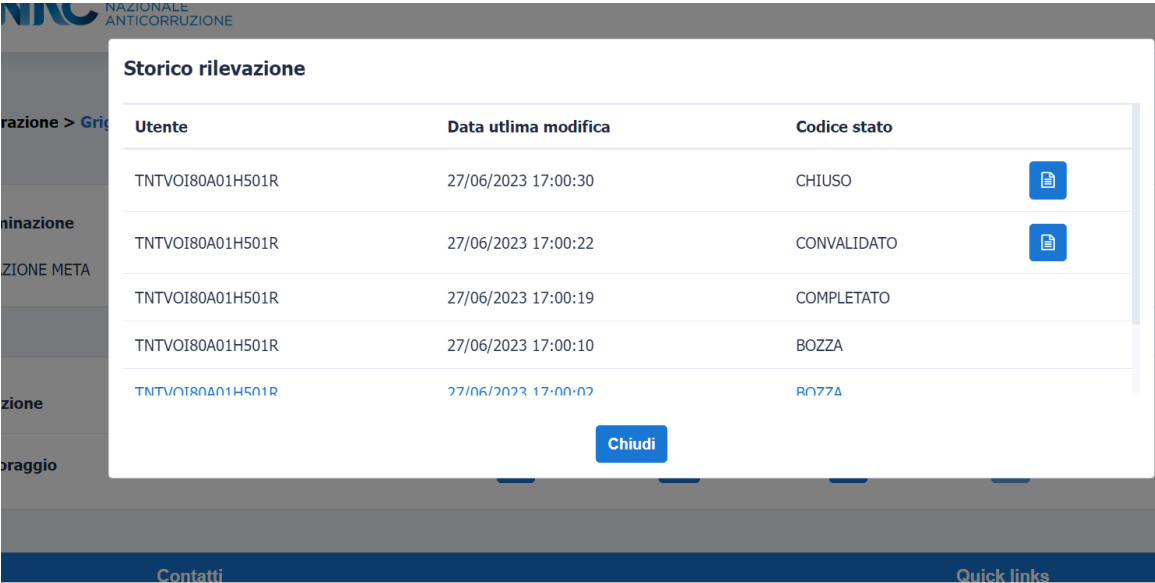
NAZIONALE
ANTICORRUZIONE

razione > Grig

ninazione
ZIONE META

zione
oraggio

Storico rilevazione

| Utente | Data utlima modifica | Codice stato |
|---|---|---|
| TNTVOI80A01H501R | 27/06/2023 17:00:30 | CHIUSO |
| TNTVOI80A01H501R | 27/06/2023 17:00:22 | CONVALIDATO |
| TNTVOI80A01H501R | 27/06/2023 17:00:19 | COMPLETATO |
| TNTVOI80A01H501R | 27/06/2023 17:00:10 | BOZZA |
| TNTVOI80A01H501R | 27/06/2023 17:00:02 | BOZZA |

Chiudi

Contatti
Quick links